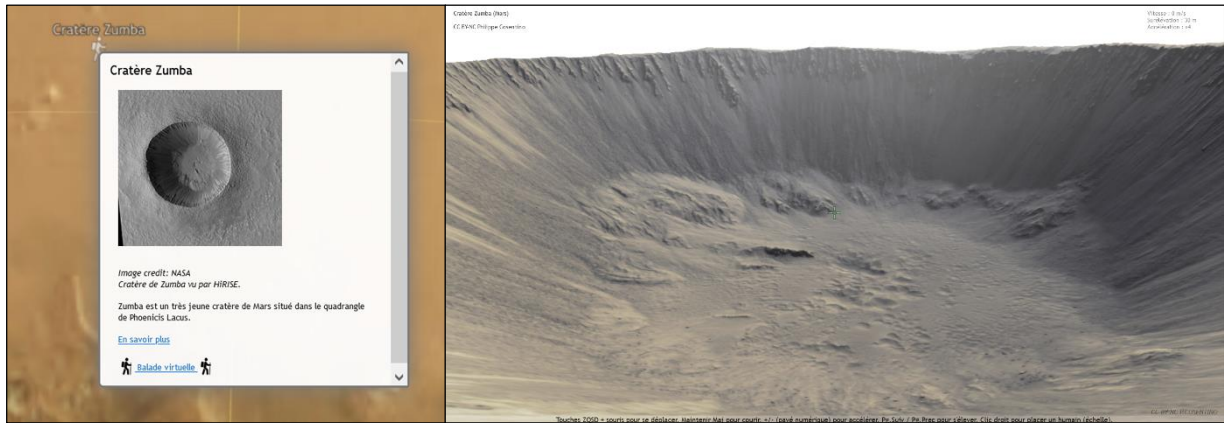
Cratère Zumba

Cratère Zumba

Image credit: NASA
Cratère de Zumba vu par HiRISE.

Zumba est un très jeune cratère de Mars situé dans le quadrangle de Phoenicis Lacus.

En savoir plus

Balade virtuelle

Cratère Zumba (Mars)
CC-BY-NC Philippe Cosentino

Vitesse : 0 m/s
Surélévation : 30 m
Accélération : x4

Touches ZQSD + souris pour se déplacer. Maintenir Maj pour courir. +/- (pavé numérique) pour accélérer. Pg.Suiv / Pg.Prec pour s'élever. Clic droit pour placer un humain (échelle).

CC-BY-NC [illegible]